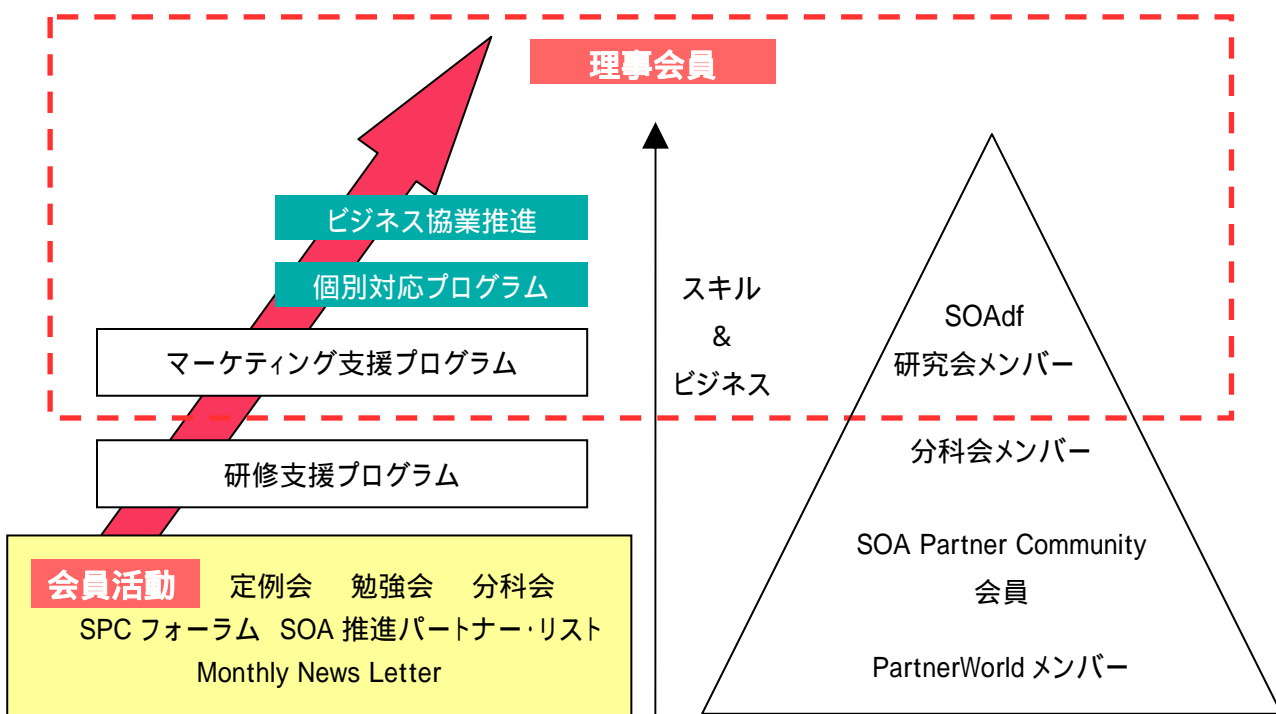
理事会員

ビジネス協業推進

個別対応プログラム

マーケティング支援プログラム

研修支援プログラム

会員活動 定例会 勉強会 分科会

SPC フォーラム SOA 推進パートナー・リスト

Monthly News Letter

スキル
&
ビジネス

SOAdf
研究会メンバー

分科会メンバー

SOA Partner Community
会員

PartnerWorld メンバー